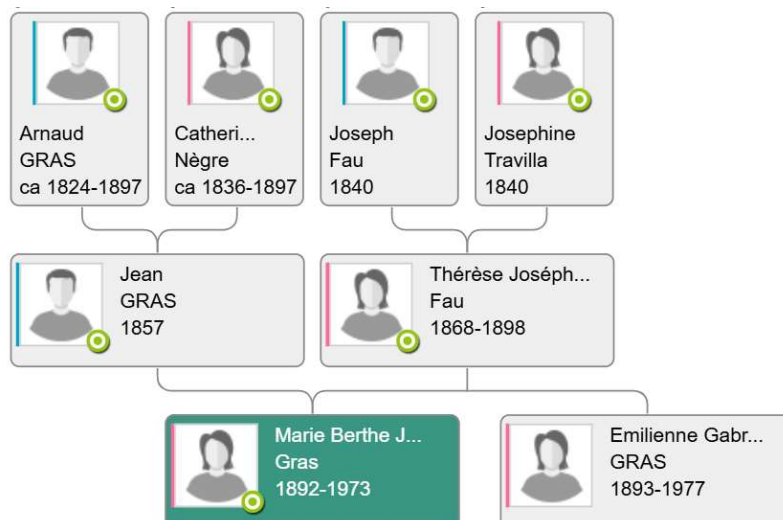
Arnaud
GRAS
ca 1824-1897

Catheri...
Nègre
ca 1836-1897

Joseph
Fau
1840

Josephine
Travilla
1840

Jean
GRAS
1857

Thérèse Joséph...
Fau
1868-1898

Marie Berthe J...
Gras
1892-1973

Emilienne Gabr...
GRAS
1893-1977